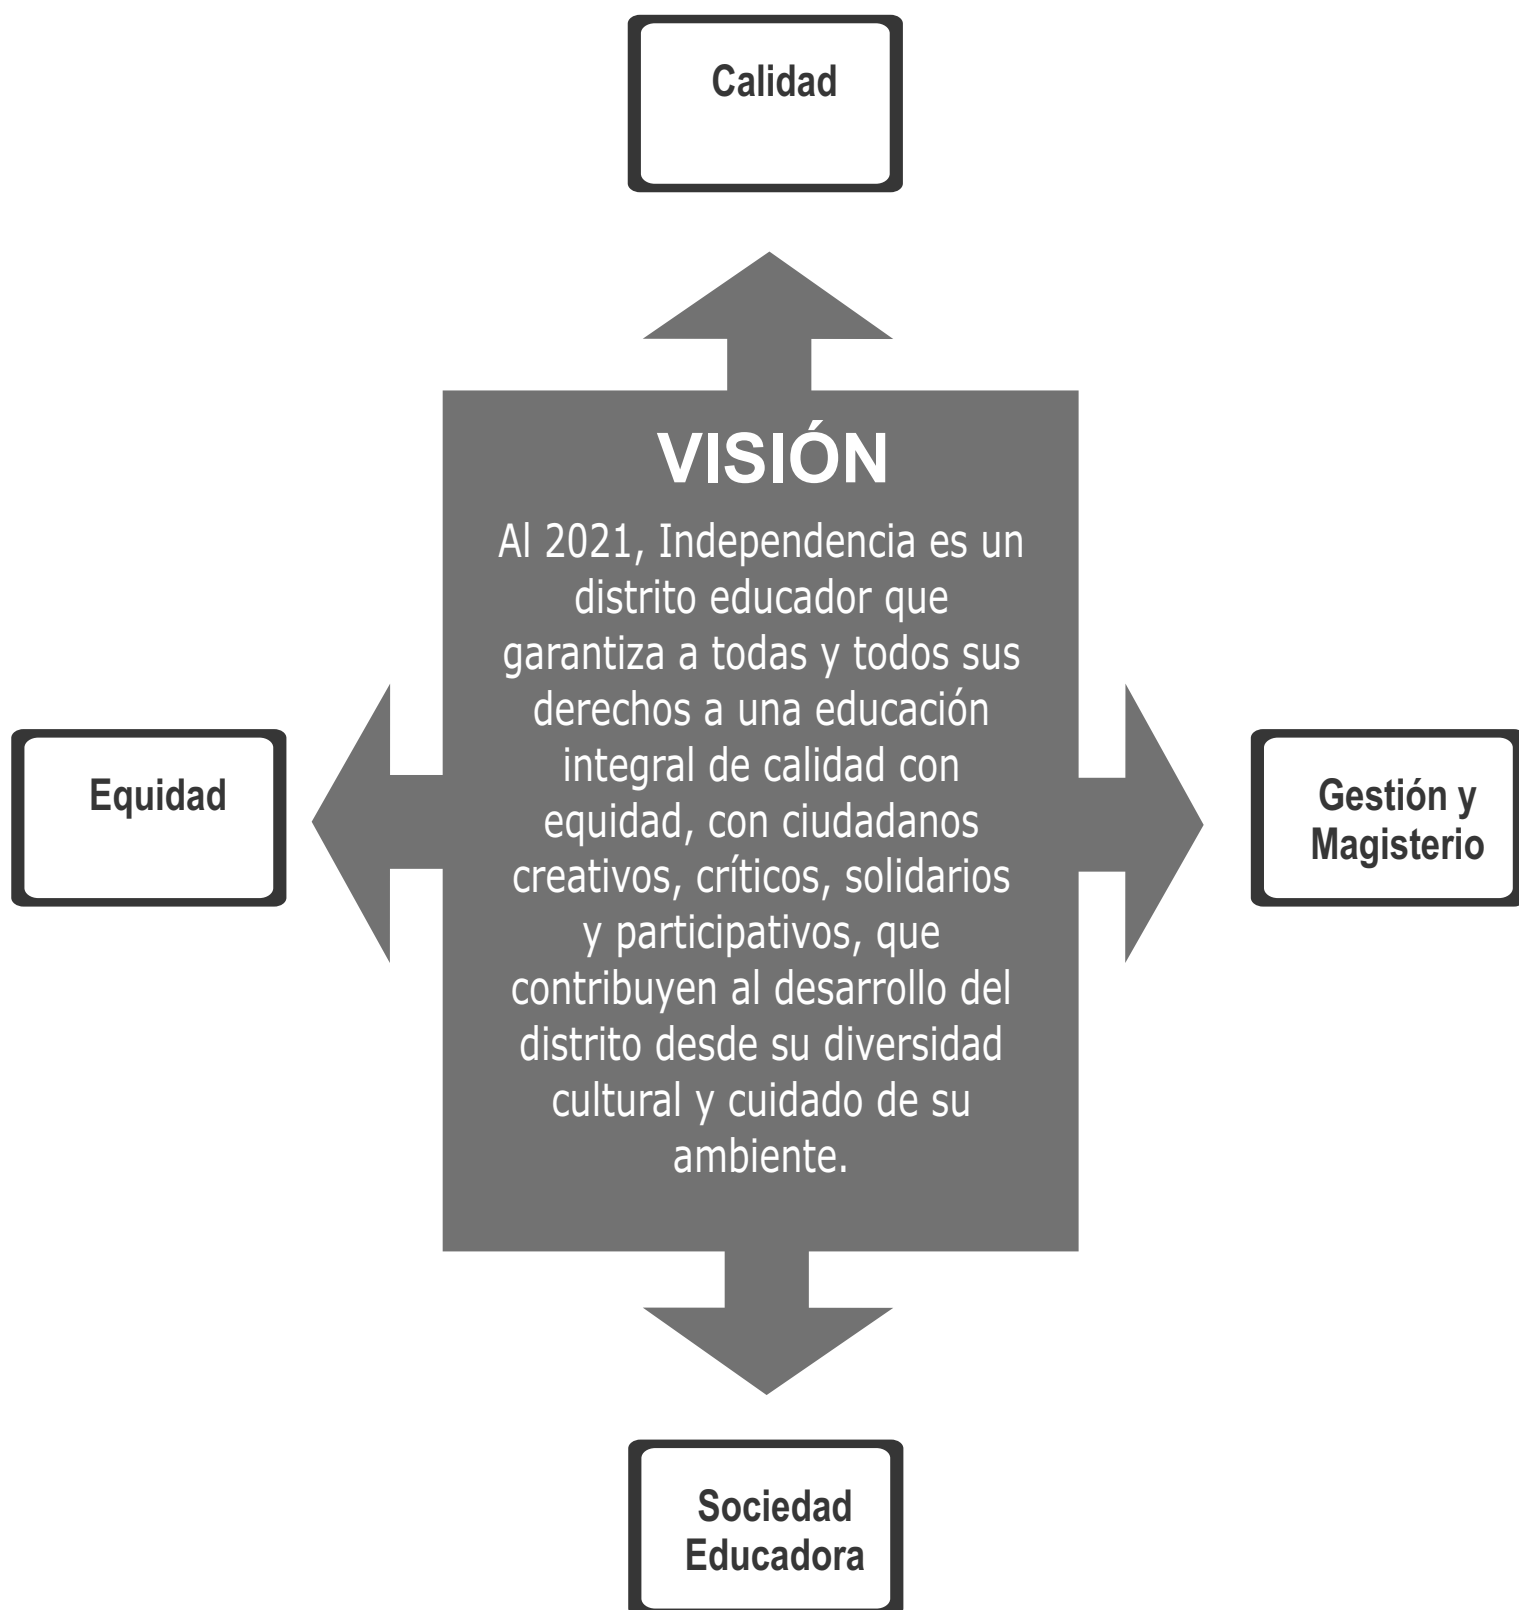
Calidad

VISIÓN

Al 2021, Independencia es un distrito educador que garantiza a todas y todos sus derechos a una educación integral de calidad con equidad, con ciudadanos creativos, críticos, solidarios y participativos, que contribuyen al desarrollo del distrito desde su diversidad cultural y cuidado de su ambiente.

Equidad

Gestión y Magisterio

Sociedad Educadora